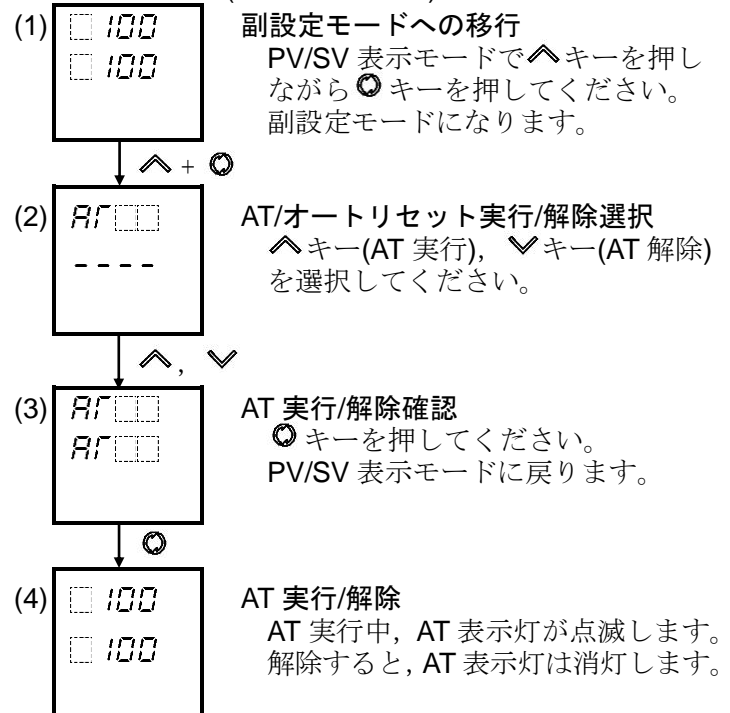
(1) 100
100

副設定モードへの移行
PV/SV 表示モードで∧キーを押しながら◎キーを押してください。副設定モードになります。

∧ + ◎

(2) AT
----

AT/オートリセット実行/解除選択
∧キー(AT 実行), ∨キー(AT 解除)を選択してください。

∧, ∨

(3) AT
AT

AT 実行/解除確認
◎キーを押してください。
PV/SV 表示モードに戻ります。

◎

(4) 100
100

AT 実行/解除
AT 実行中, AT 表示灯が点滅します。
解除すると, AT 表示灯は消灯します。